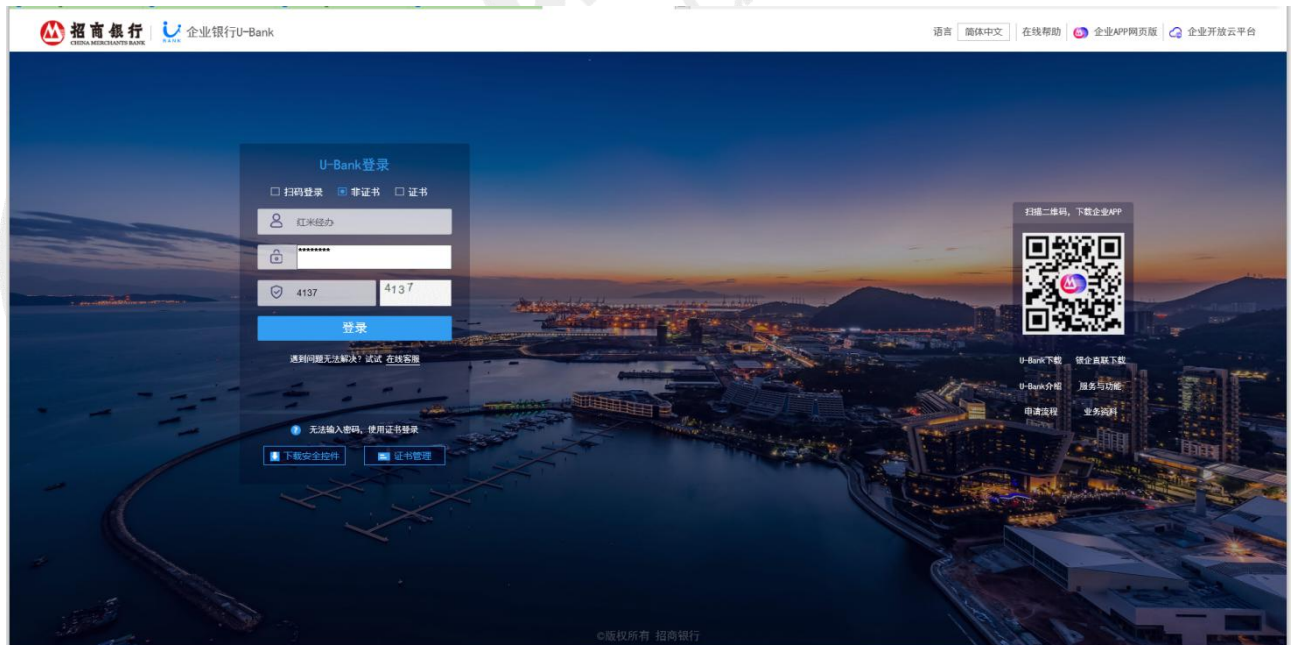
招商银行 CHINA MERCHANTS BANK
企业银行U-Bank

语言 简体中文 在线帮助 企业APP网页版 企业开放云平台

U-Bank登录
扫码登录 非证书 证书
红米经办
********
4137 4137
登录
遇到问题无法解决？试试 在线客服

无法输入密码，使用证书登录
下载安全控件 证书管理

扫描二维码，下载企业APP
U-Bank下载 银企直联下载
U-Bank介绍 服务与功能
申请流程 业务资料

©版权所有 招商银行